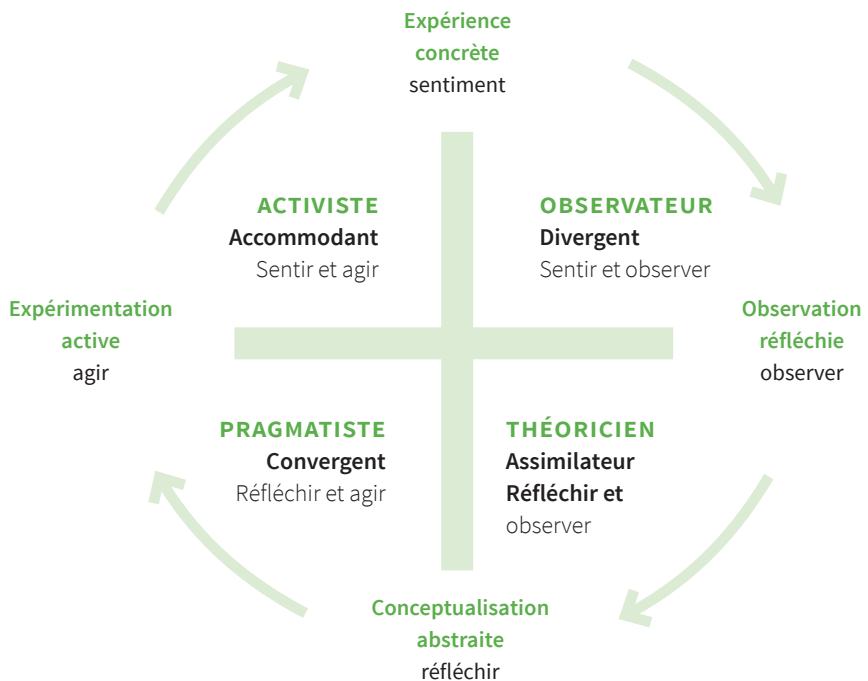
Expérience concrète
sentiment

ACTIVISTE
Accommodant
Sentir et agir

OBSERVATEUR
Divergent
Sentir et observer

Expérimentation active
agir

Observation réfléchie
observer

PRAGMATISTE
Convergent
Réfléchir et agir

THÉORICIEN
Assimilateur
Réfléchir et observer

Conceptualisation abstraite
réfléchir